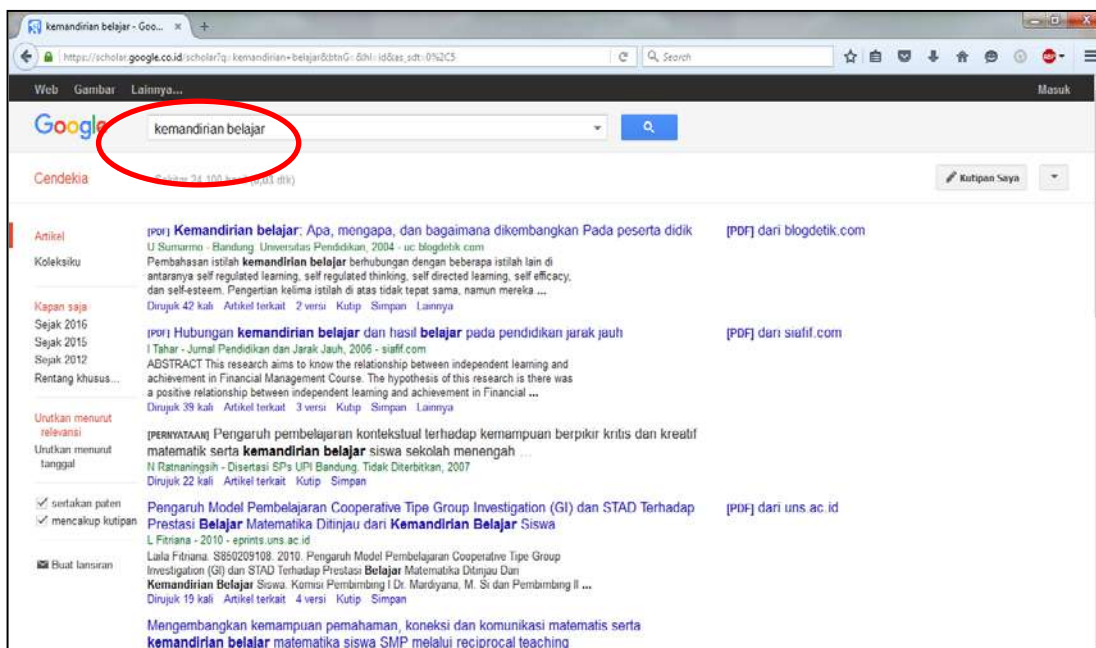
kemandirian belajar - Goo... ×

https://scholar.google.co.id/scholar?q=kemandirian+belajar&btnG=&hl=id&as_sdt=0%2C5

Search

Web Gambar Lainnya...

Masuk

Google

kemandirian belajar

Cendekia

Sekitar 34.100 hasil (0,03 dtk)

Kutipan Saya

Artikel

Koleksiku

Kapan saja

Sejak 2016

Sejak 2015

Sejak 2012

Rentang khusus...

Urutkan menurut relevansi

Urutkan menurut tanggal

sertakan paten

mencakup kutipan

Buat lansiran

[PDF] Kemandirian belajar: Apa, mengapa, dan bagaimana dikembangkan Pada peserta didik

U Sumarmo - Bandung: Universitas Pendidikan, 2004 - uc.blogdetik.com

Pembahasan istilah kemandirian belajar berhubungan dengan beberapa istilah lain di antaranya self regulated learning, self regulated thinking, self directed learning, self efficacy, dan self-esteem. Pengertian kelima istilah di atas tidak tepat sama, namun mereka ...

Dirujuk 42 kali Artikel terkait 2 versi Kutip Simpan Lainnya

[PDF] dari blogdetik.com

[PDF] Hubungan kemandirian belajar dan hasil belajar pada pendidikan jarak jauh

I Tahar - Jurnal Pendidikan dan Jarak Jauh, 2006 - siafif.com

ABSTRACT This research aims to know the relationship between independent learning and achievement in Financial Management Course. The hypothesis of this research is there was a positive relationship between independent learning and achievement in Financial ...

Dirujuk 39 kali Artikel terkait 3 versi Kutip Simpan Lainnya

[PDF] dari siafif.com

[PERNYATAAN] Pengaruh pembelajaran kontekstual terhadap kemampuan berpikir kritis dan kreatif matematik serta kemandirian belajar siswa sekolah menengah ...

N Ratnaningsih - Disertasi SPs UPI Bandung. Tidak Diterbitkan, 2007

Dirujuk 22 kali Artikel terkait Kutip Simpan

Pengaruh Model Pembelajaran Cooperative Tipe Group Investigation (GI) dan STAD Terhadap Prestasi Belajar Matematika Ditinjau dari Kemandirian Belajar Siswa

L Fitriana - 2010 - eprints.uns.ac.id

Laila Fitriana. S850209108. 2010. Pengaruh Model Pembelajaran Cooperative Tipe Group Investigation (GI) dan STAD Terhadap Prestasi Belajar Matematika Ditinjau Dari Kemandirian Belajar Siswa. Komisi Pembimbing I Dr. Mardiyana, M. Si dan Pembimbing II ...

Dirujuk 19 kali Artikel terkait 4 versi Kutip Simpan

[PDF] dari uns.ac.id

Mengembangkan kemampuan pemahaman, koneksi dan komunikasi matematis serta kemandirian belajar matematika siswa SMP melalui reciprocal teaching